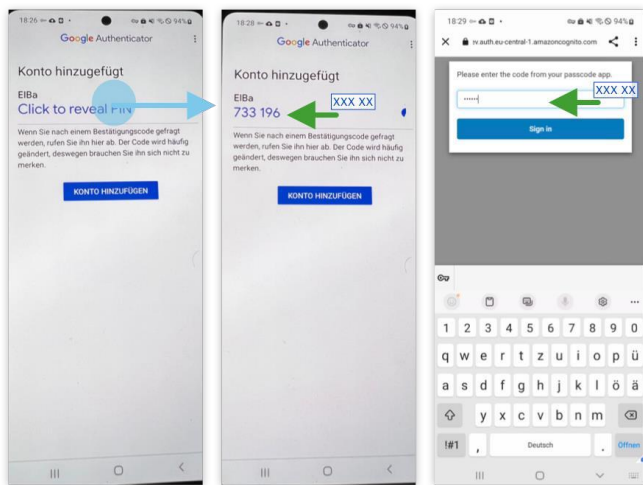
18:26 94%

Google Authenticator

Konto hinzugefügt

ElBa

Click to reveal PIN

Wenn Sie nach einem Bestätigungscode gefragt werden, rufen Sie ihn hier ab. Der Code wird häufig geändert, deswegen brauchen Sie ihn sich nicht zu merken.

KONTO HINZUFÜGEN

18:28 94%

Google Authenticator

Konto hinzugefügt

ElBa

733 196

XXX XX

Wenn Sie nach einem Bestätigungscode gefragt werden, rufen Sie ihn hier ab. Der Code wird häufig geändert, deswegen brauchen Sie ihn sich nicht zu merken.

KONTO HINZUFÜGEN

18:29 94%

tv.auth.eu-central-1.amazoncognito.com

Please enter the code from your passcode app.

••••••

XXX XX

Sign in

1 2 3 4 5 6 7 8 9 0

q w e r t z u i o p ü

a s d f g h j k l ö ä

y x c v b n m

!#1 , Deutsch . Öffnen